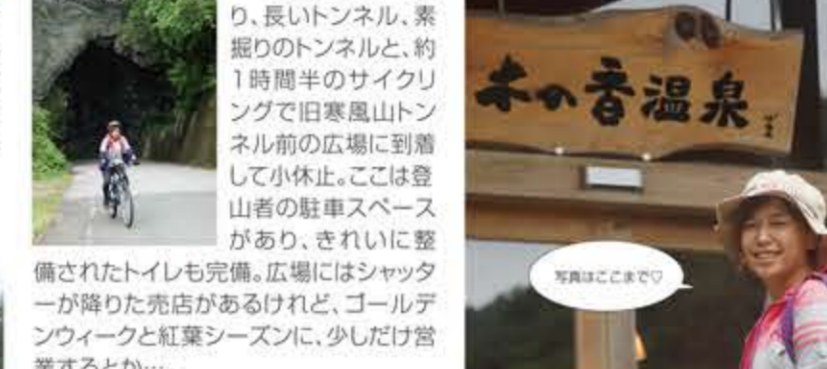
り、長いトンネル、素掘りのトンネルと、約1時間半のサイクリングで旧寒風山トンネル前の広場に到着して小休止。ここは登山者の駐車スペースがあり、きれいに整備されたトイレも完備。広場にはシャッターが降りた売店があるけれど、ゴールデンウィークと紅葉シーズンに、少しだけ営業するとか……

木の香温泉

写真はここまで♡